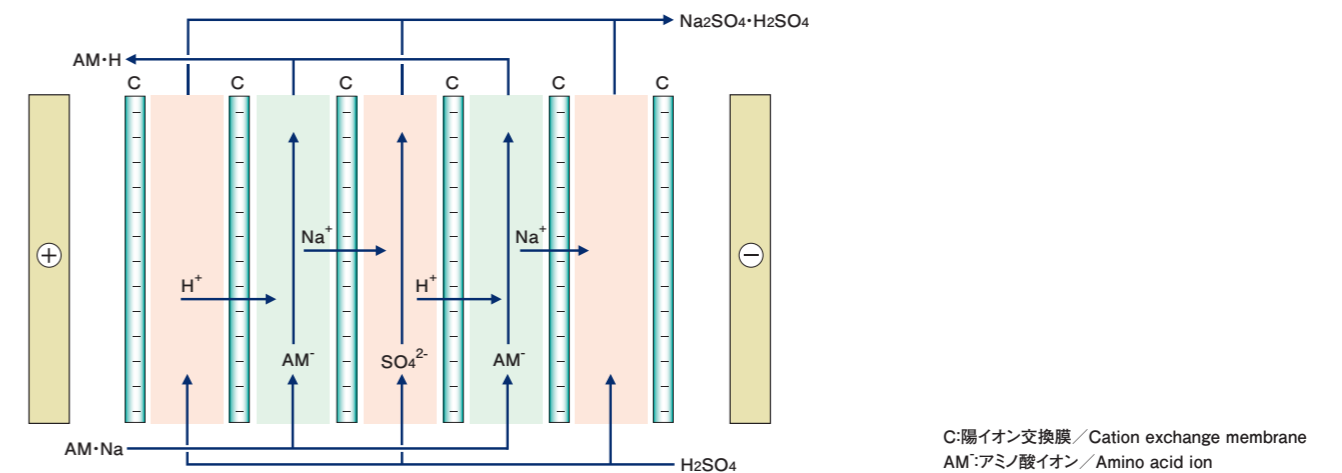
$Na_2SO_4 \cdot H_2SO_4$

AM·H

C C C C C C

⊕

$H^+$

$Na^+$

$AM^-$

$H^+$

$SO_4^{2-}$

$Na^+$

$AM^-$

⊖

AM·Na

$H_2SO_4$

C:陽イオン交換膜／Cation exchange membrane
$AM^-$:アミノ酸イオン／Amino acid ion